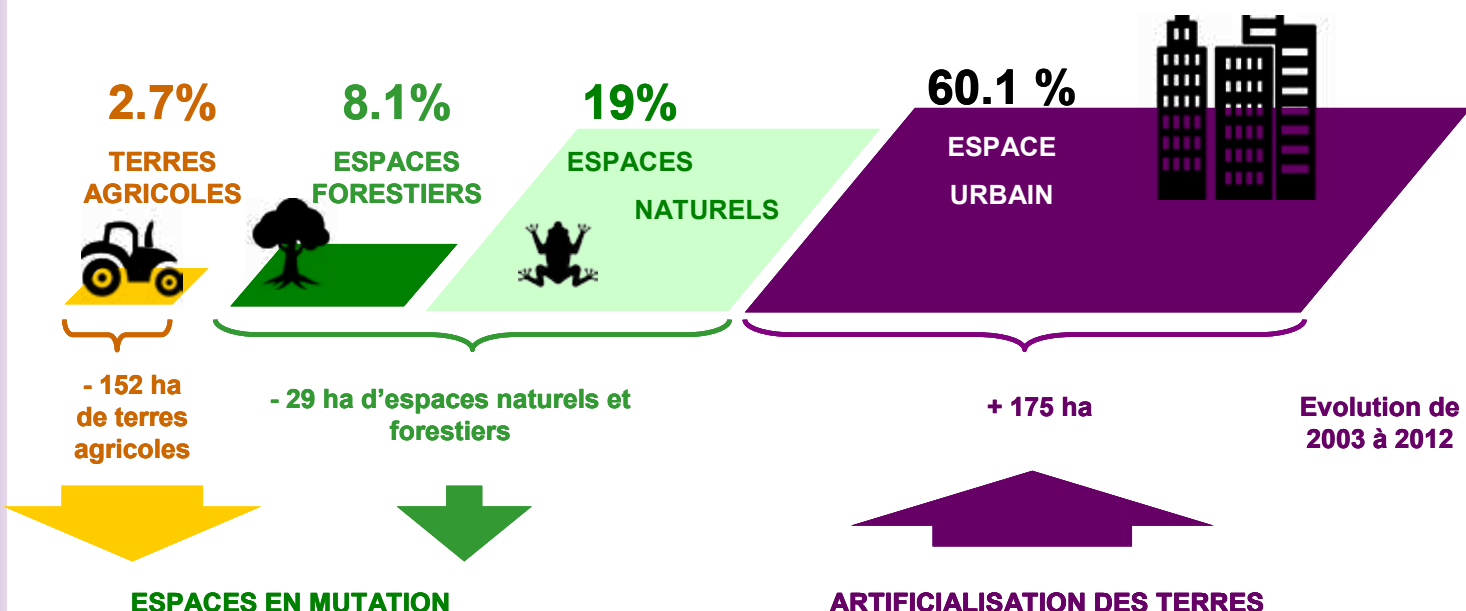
2.7%

TERRES AGRICOLES

8.1%

ESPACES FORESTIERS

19%

ESPACES NATURELS

60.1 %

ESPACE URBAIN

- 152 ha de terres agricoles

- 29 ha d'espaces naturels et forestiers

+ 175 ha

Evolution de 2003 à 2012

ESPACES EN MUTATION

ARTIFICIALISATION DES TERRES